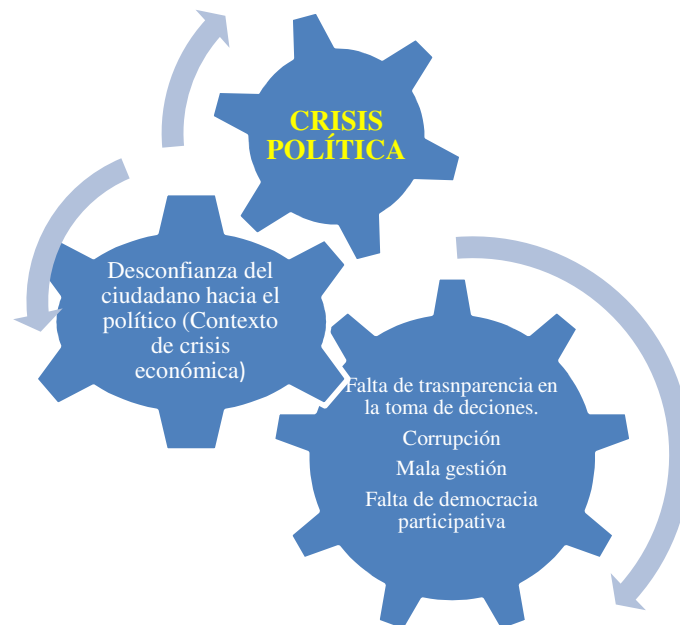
CRISIS POLÍTICA

Desconfianza del ciudadano hacia el político (Contexto de crisis económica)

Falta de trasnparencia en la toma de deciones.

Corrupción

Mala gestión

Falta de democracia participativa